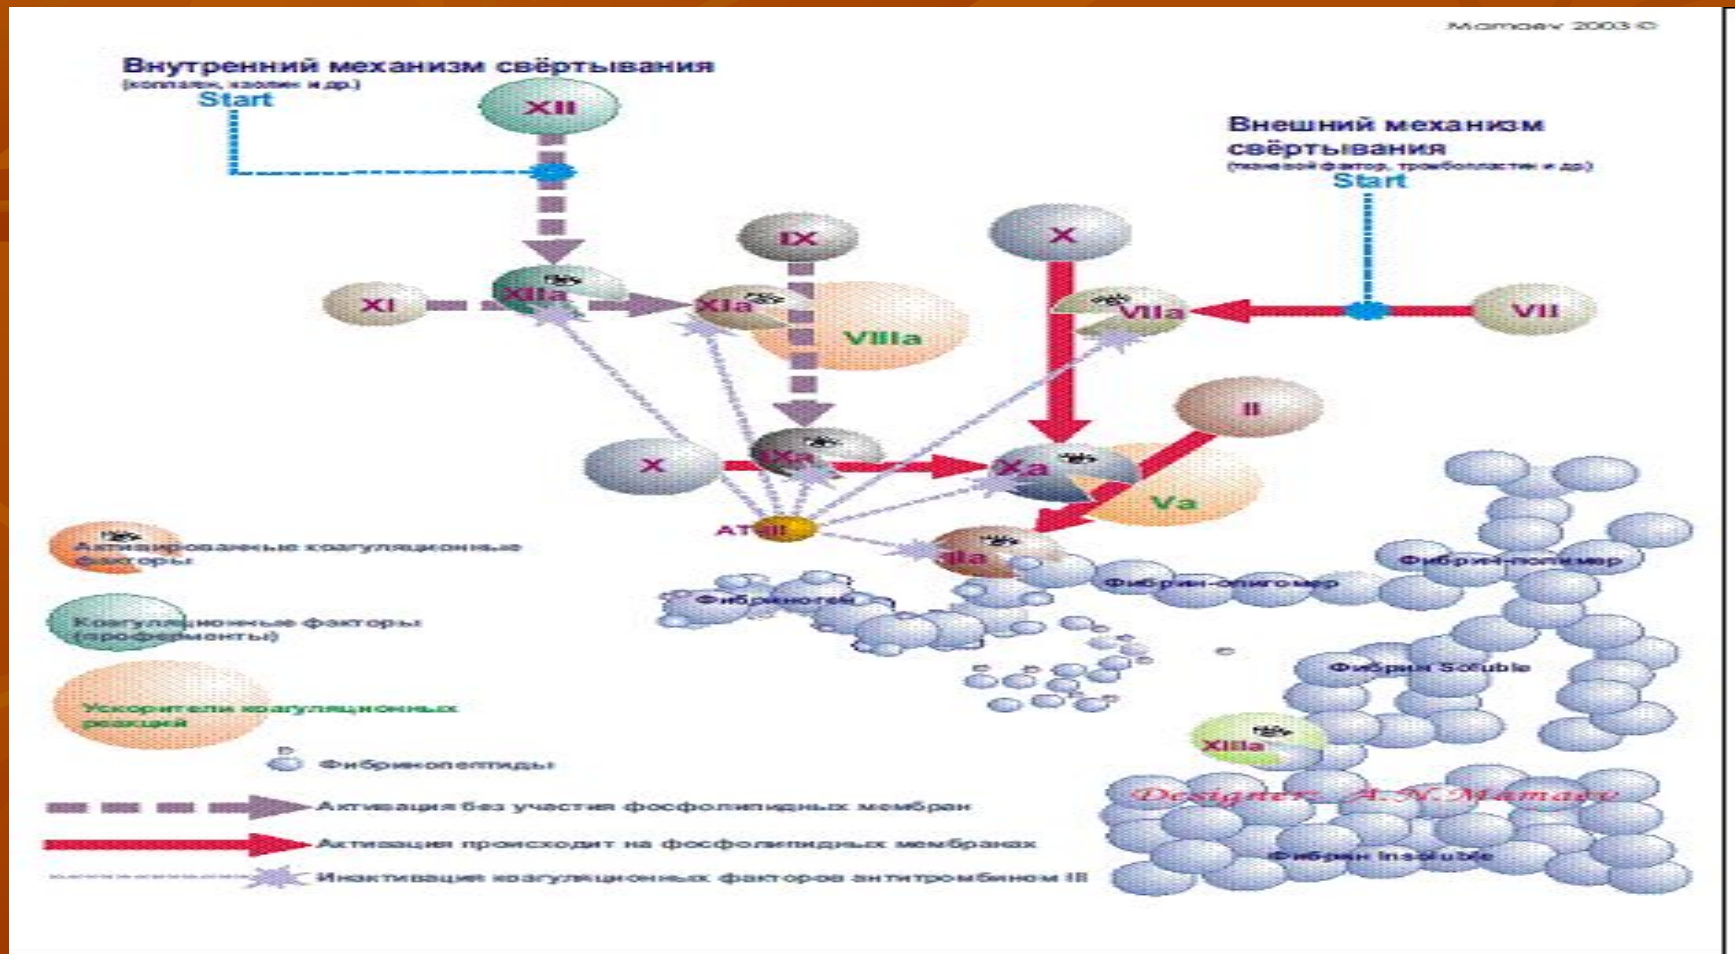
Mamaev 2003 ©

Внутренний механизм свёртывания
(коллаген, каолин и др.)
Start

XII

Внешний механизм свёртывания
(тканевой фактор, тромбопластин и др.)
Start

IX

X

XI

XIIa

XIa

VIIIa

VIIa

VII

II

X

IXa

Xa

Va

AT III

IIa

Фибрин-полимер

Фибрин-олигомер

Фибриноген

Фибрин Soluble

XIIIa

Designer A.N.Mamaev

Фибрин Insoluble

Активированные коагуляционные факторы

Коагуляционные факторы (проферменты)

Ускорители коагуляционных реакций

Фибринопептиды

Активация без участия фосфолипидных мембран

Активация происходит на фосфолипидных мембранах

Инактивация коагуляционных факторов антитромбином III